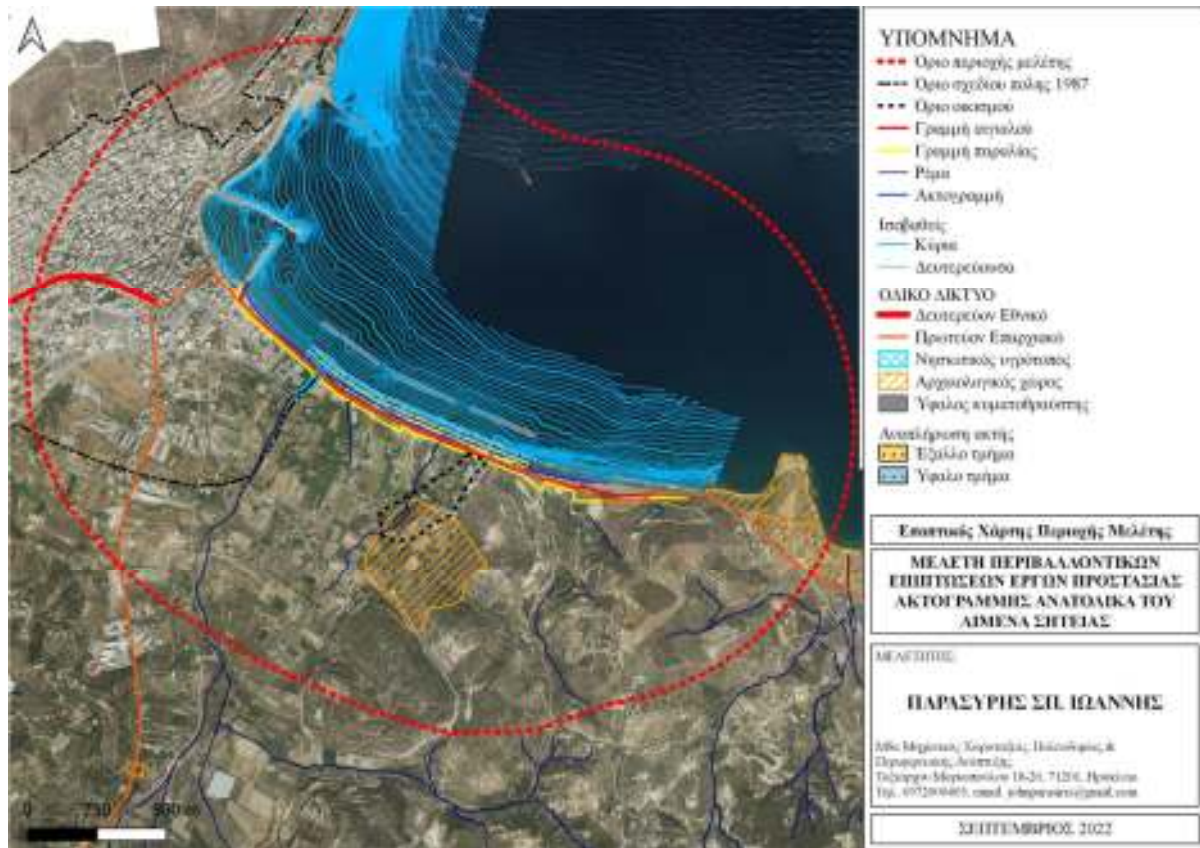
ΥΠΟΜΝΗΜΑ
Όριο περιοχής μελέτης
Όριο σχεδίου πόλης 1987
Όριο οικισμού
Γραμμή αιγιαλού
Γραμμή παραλίας
Ρέμα
Ακτογραμμή

Ισοβαθείς
Κύρια
Δευτερεύουσα

ΟΔΙΚΟ ΔΙΚΤΥΟ
Δευτερεύον Εθνικό
Πρωτεύον Επαρχιακό
Νησιωτικός υγρότοπος
Αρχαιολογικός χώρος
Ύφαλος κυματοθραύστης

Αναπλήρωση ακτής
Έξαλλο τμήμα
Ύφαλο τμήμα

Εποπτικός Χάρτης Περιοχής Μελέτης

ΜΕΛΕΤΗ ΠΕΡΙΒΑΛΛΟΝΤΙΚΩΝ ΕΠΙΠΤΩΣΕΩΝ ΕΡΓΩΝ ΠΡΟΣΤΑΣΙΑΣ ΑΚΤΟΓΡΑΜΜΗΣ ΑΝΑΤΟΛΙΚΑ ΤΟΥ ΛΙΜΕΝΑ ΣΗΤΕΙΑΣ

ΜΕΛΕΤΗΤΗΣ

ΠΑΡΑΣΥΡΗΣ ΣΠ. ΙΩΑΝΝΗΣ

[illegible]

ΣΕΠΤΕΜΒΡΙΟΣ 2022

0 250 500 m